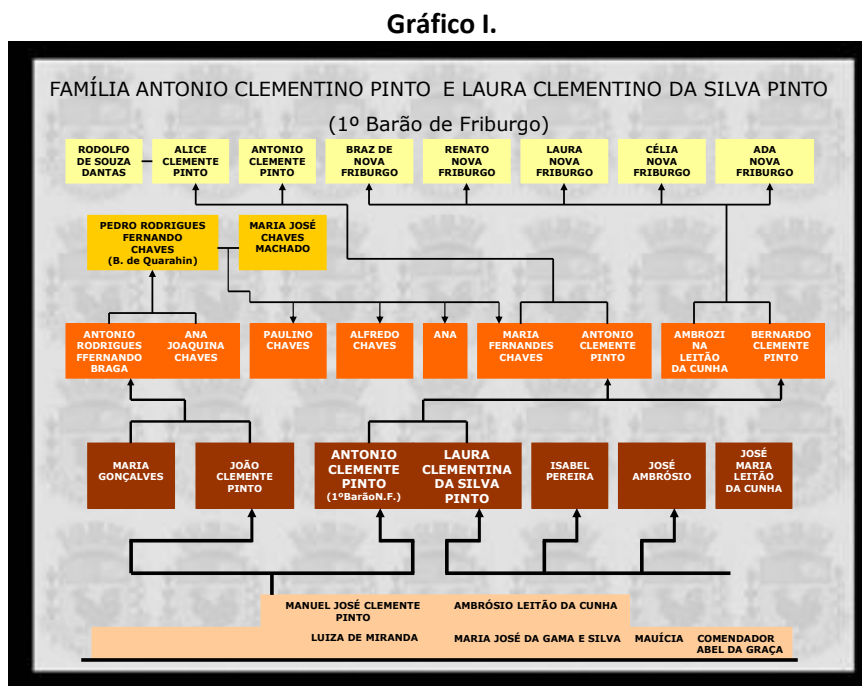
Gráfico I.

FAMÍLIA ANTONIO CLEMENTINO PINTO E LAURA CLEMENTINO DA SILVA PINTO

(1º Barão de Friburgo)

RODOLFO DE SOUZA DANTAS

ALICE CLEMENTE PINTO

ANTONIO CLEMENTE PINTO

BRAZ DE NOVA FRIBURGO

RENATO NOVA FRIBURGO

LAURA NOVA FRIBURGO

CÉLIA NOVA FRIBURGO

ADA NOVA FRIBURGO

PEDRO RODRIGUES FERNANDO CHAVES (B. de Quarahin)

MARIA JOSÉ CHAVES MACHADO

ANTONIO RODRIGUES FFERNANDO BRAGA

ANA JOAQUINA CHAVES

PAULINO CHAVES

ALFREDO CHAVES

ANA

MARIA FERNANDES CHAVES

ANTONIO CLEMENTE PINTO

AMBROZINA LEITÃO DA CUNHA

BERNARDO CLEMENTE PINTO

MARIA GONÇALVES

JOÃO CLEMENTE PINTO

ANTONIO CLEMENTE PINTO (1ºBarãoN.F.)

LAURA CLEMENTINA DA SILVA PINTO

ISABEL PEREIRA

JOSÉ AMBRÓSIO

JOSÉ MARIA LEITÃO DA CUNHA

MANUEL JOSÉ CLEMENTE PINTO

AMBRÓSIO LEITÃO DA CUNHA

LUIZA DE MIRANDA

MARIA JOSÉ DA GAMA E SILVA

MAUÍCIA

COMENDADOR ABEL DA GRAÇA